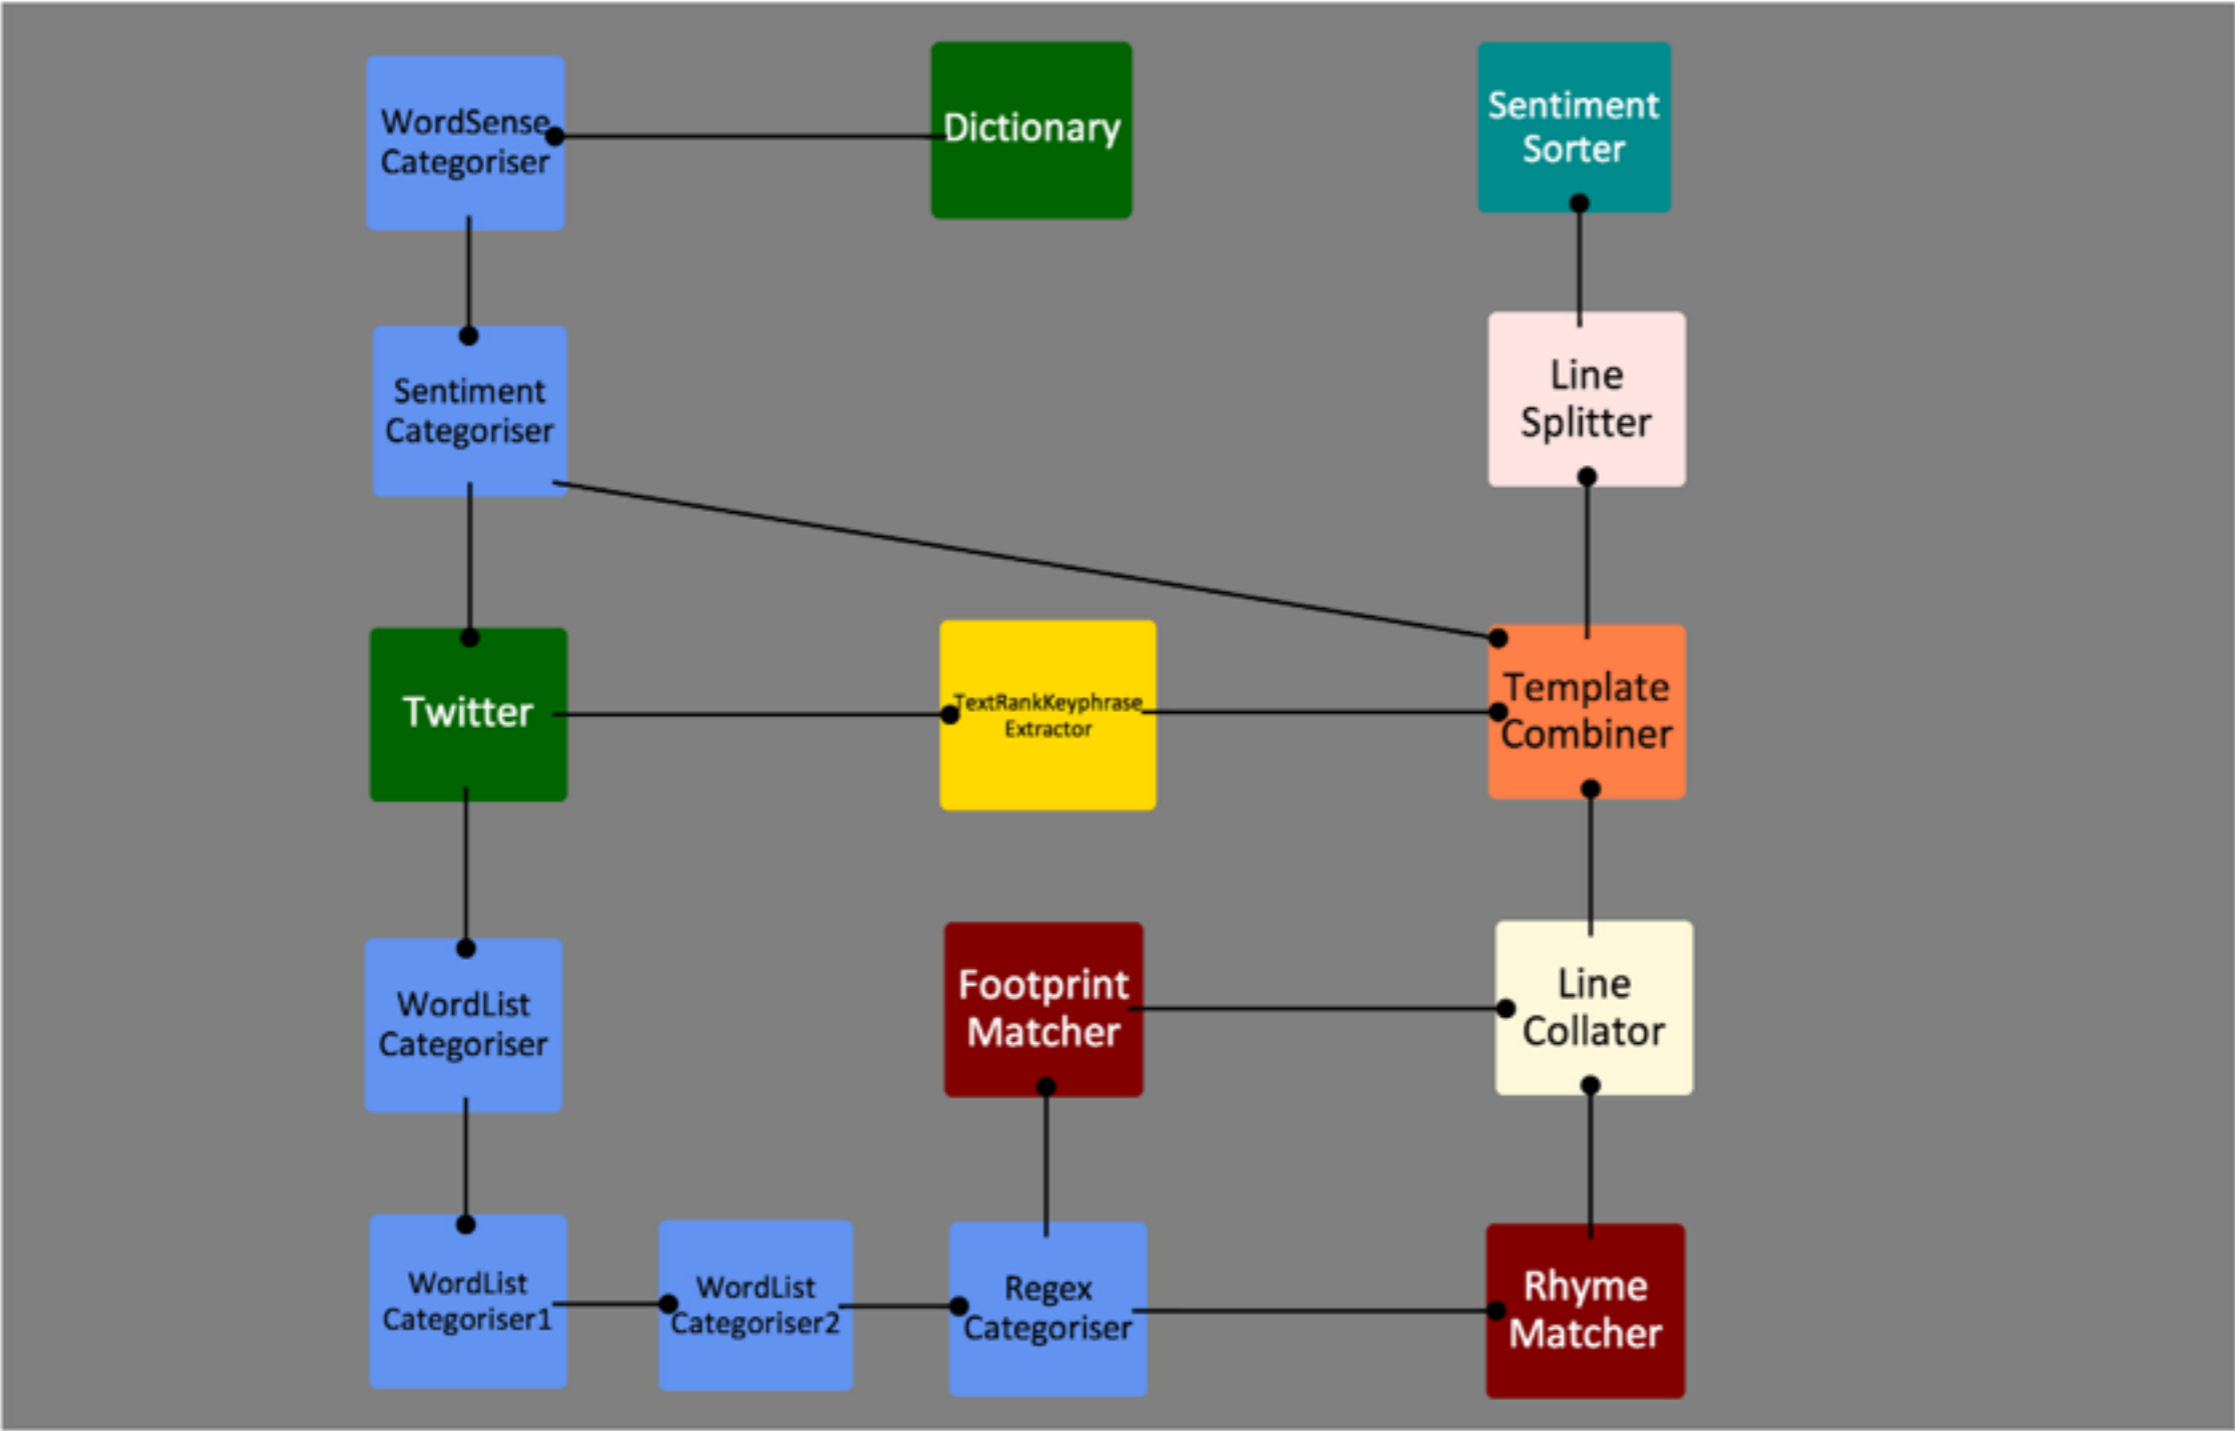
WordSense Categoriser

Dictionary

Sentiment Sorter

Sentiment Categoriser

Line Splitter

Twitter

TextRankKeyphrase Extractor

Template Combiner

WordList Categoriser

Footprint Matcher

Line Collator

WordList Categoriser1

WordList Categoriser2

Regex Categoriser

Rhyme Matcher